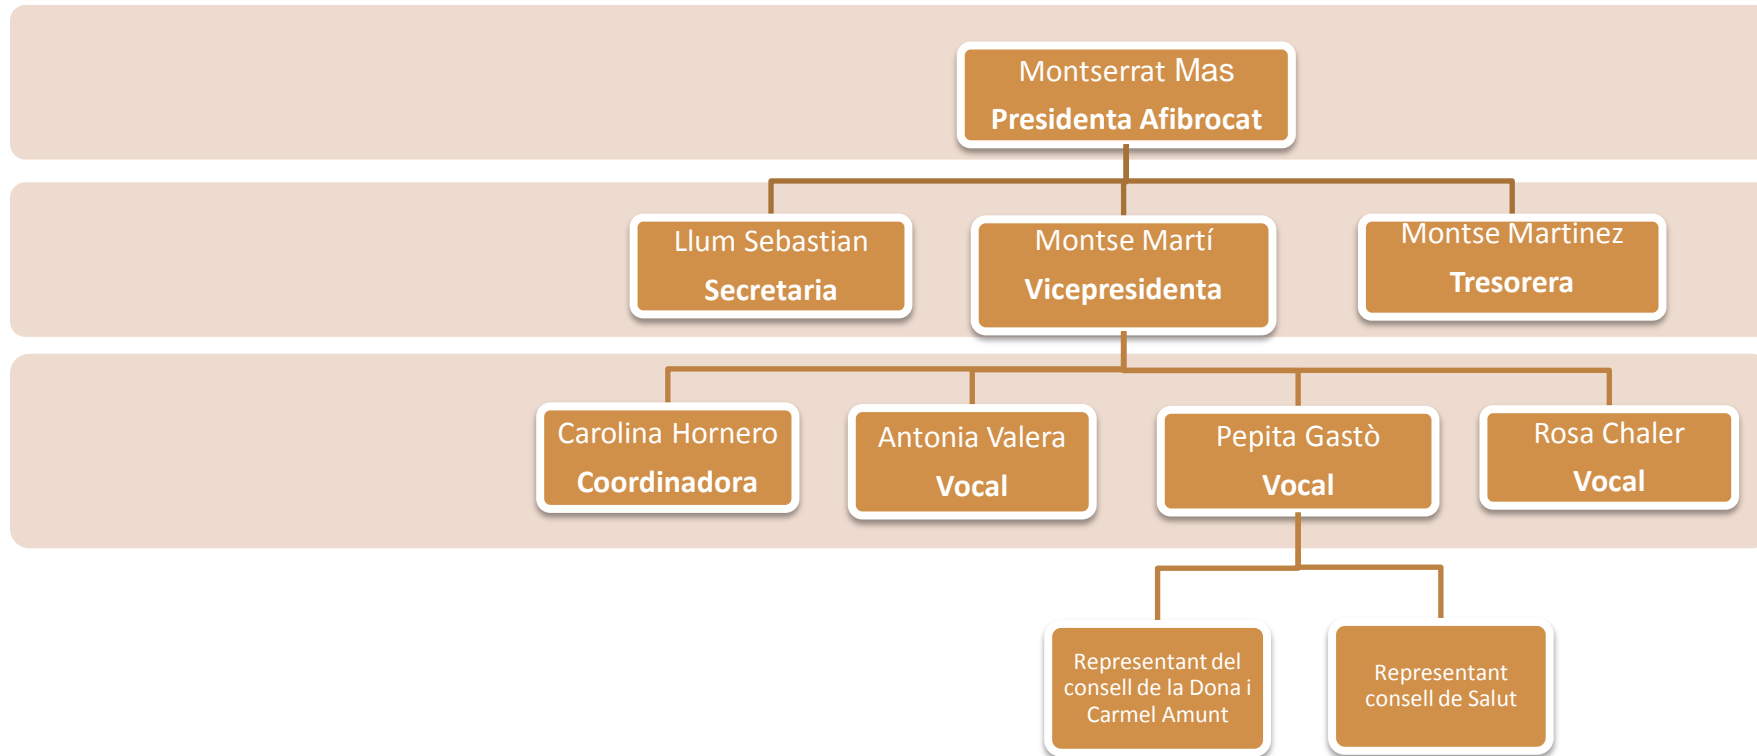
Montserrat Mas
Presidenta Afibrocat

Llum Sebastian
Secretaria

Montse Martí
Vicepresidenta

Montse Martinez
Tresorera

Carolina Hornero
Coordinadora

Antonia Valera
Vocal

Pepita Gastò
Vocal

Rosa Chaler
Vocal

Representant del consell de la Dona i Carmel Amunt

Representant consell de Salut